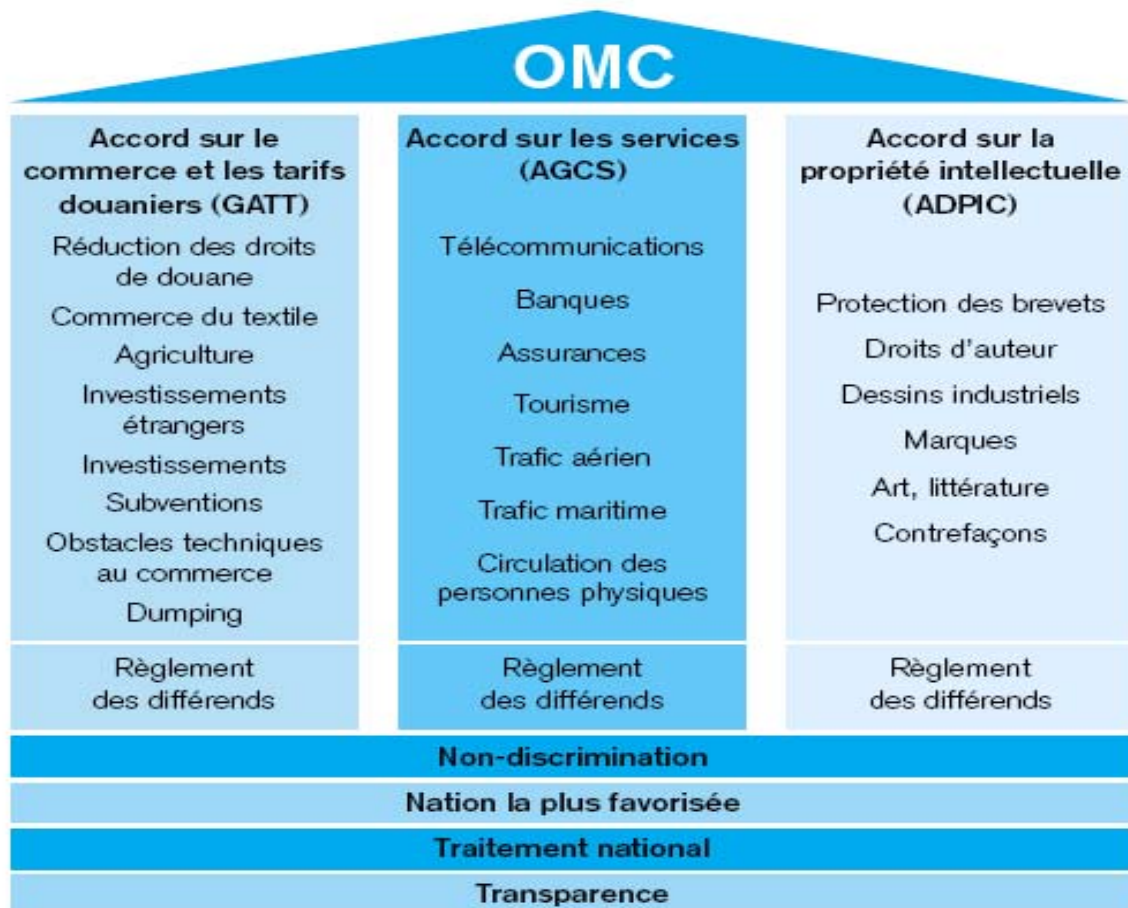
OMC

Accord sur le commerce et les tarifs douaniers (GATT)

Réduction des droits de douane

Commerce du textile

Agriculture

Investissements étrangers

Investissements

Subventions

Obstacles techniques au commerce

Dumping

Règlement des différends

Accord sur les services (AGCS)

Télécommunications

Banques

Assurances

Tourisme

Trafic aérien

Trafic maritime

Circulation des personnes physiques

Règlement des différends

Accord sur la propriété intellectuelle (ADPIC)

Protection des brevets

Droits d'auteur

Dessins industriels

Marques

Art, littérature

Contrefaçons

Règlement des différends

Non-discrimination

Nation la plus favorisée

Traitement national

Transparence